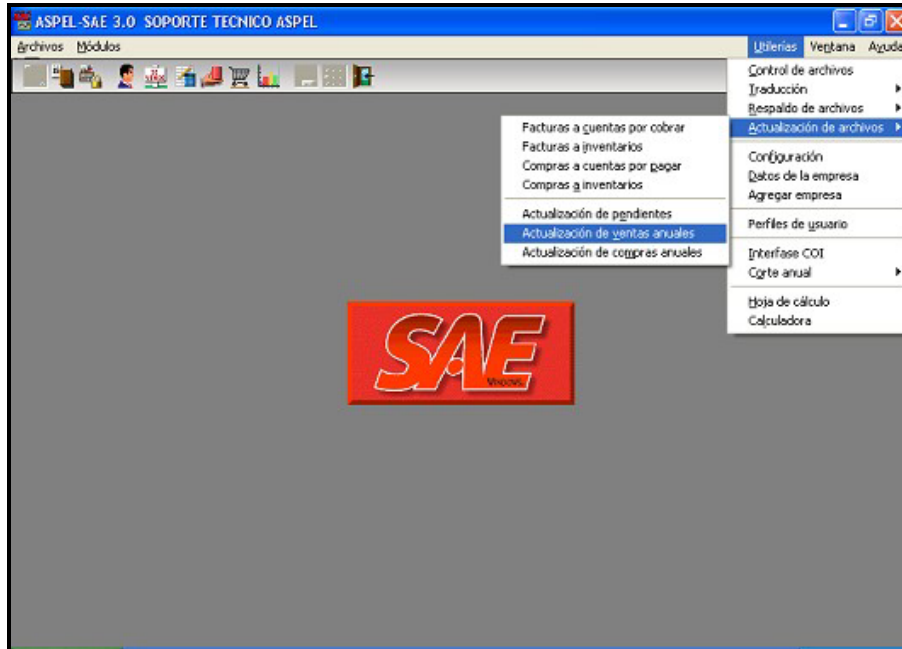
ASPEL-SAE 3.0 SOPORTE TECNICO ASPEL

Archivos Módulos

Utilerías Ventana Ayuda

Control de archivos
Traducción
Respaldo de archivos
Actualización de archivos

Configuración
Datos de la empresa
Agregar empresa

Perfiles de usuario

Interfase COI
Corte anual

Hoja de cálculo
Calculadora

Facturas a cuentas por cobrar
Facturas a inventarios
Compras a cuentas por pagar
Compras a inventarios

Actualización de pendientes
Actualización de ventas anuales
Actualización de compras anuales

SAE
Windows